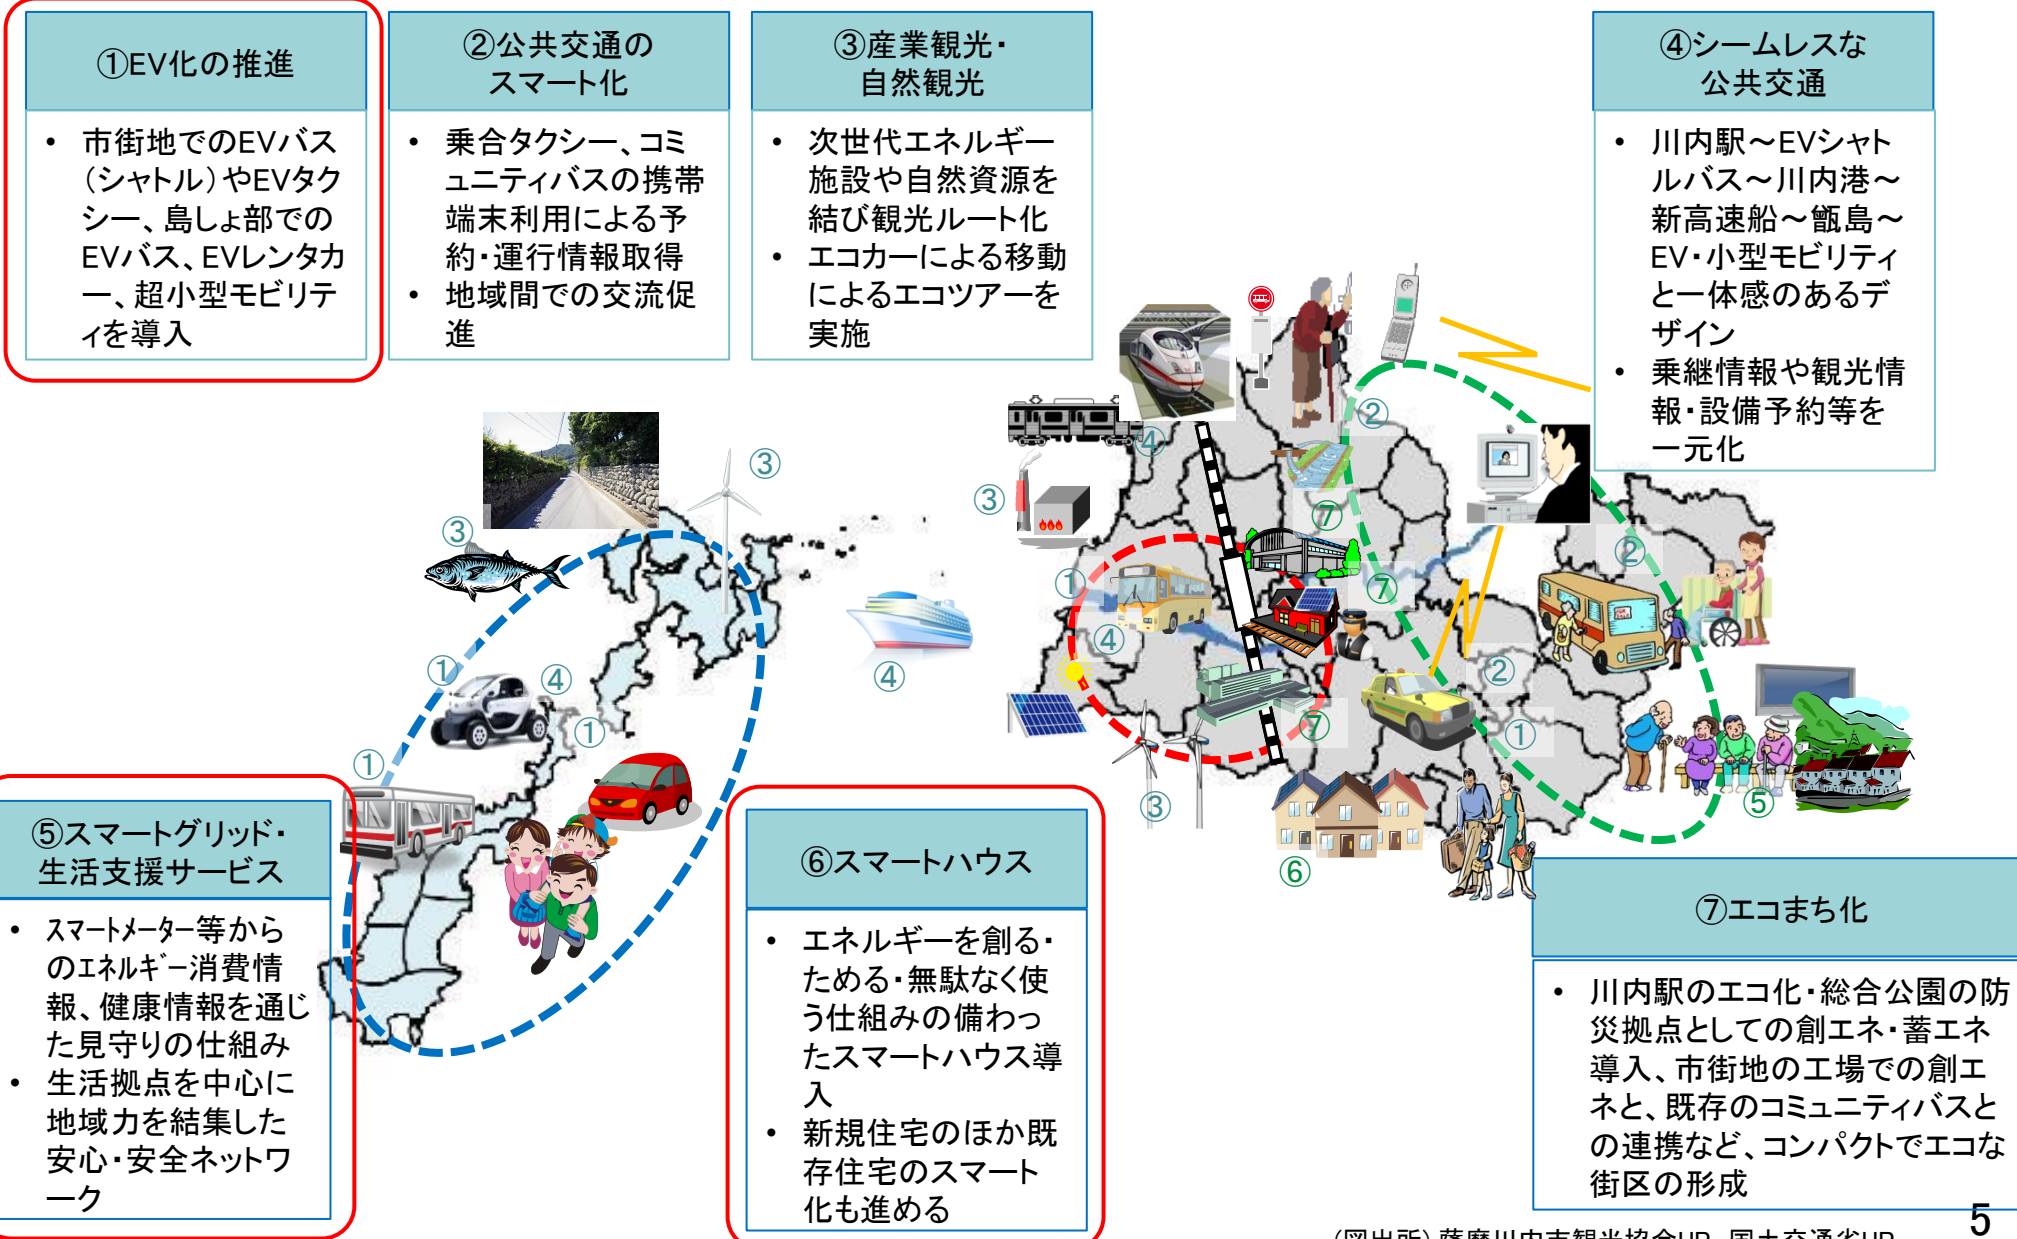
①EV化の推進

• 市街地でのEVバス（シャトル）やEVタクシー、島しょ部でのEVバス、EVレンタカー、超小型モビリティを導入

②公共交通のスマート化

• 乗合タクシー、コミュニティバスの携帯端末利用による予約・運行情報取得
• 地域間での交流促進

③産業観光・自然観光

• 次世代エネルギー施設や自然資源を結び観光ルート化
• エコカーによる移動によるエコツアーを実施

④シームレスな公共交通

• 川内駅～EVシャトルバス～川内港～新高速船～甑島～EV・小型モビリティと一体感のあるデザイン
• 乗継情報や観光情報・設備予約等を一元化

③ ③ ① ④ ① ① ④ ③ ④ ① ④ ② ⑦ ⑦ ② ⑦ ② ① ③ ⑥ ⑤

⑤スマートグリッド・生活支援サービス

• スマートメーター等からのエネルギー消費情報、健康情報を通じた見守りの仕組み
• 生活拠点を中心に地域力を結集した安心・安全ネットワーク

⑥スマートハウス

• エネルギーを創る・ためる・無駄なく使う仕組みの備わったスマートハウス導入
• 新規住宅のほか既存住宅のスマート化も進める

⑦エコまち化

• 川内駅のエコ化・総合公園の防災拠点としての創エネ・蓄エネ導入、市街地の工場での創エネと、既存のコミュニティバスとの連携など、コンパクトでエコな街区の形成

(図出所) 薩摩川内市観光協会HP、国土交通省HP

5